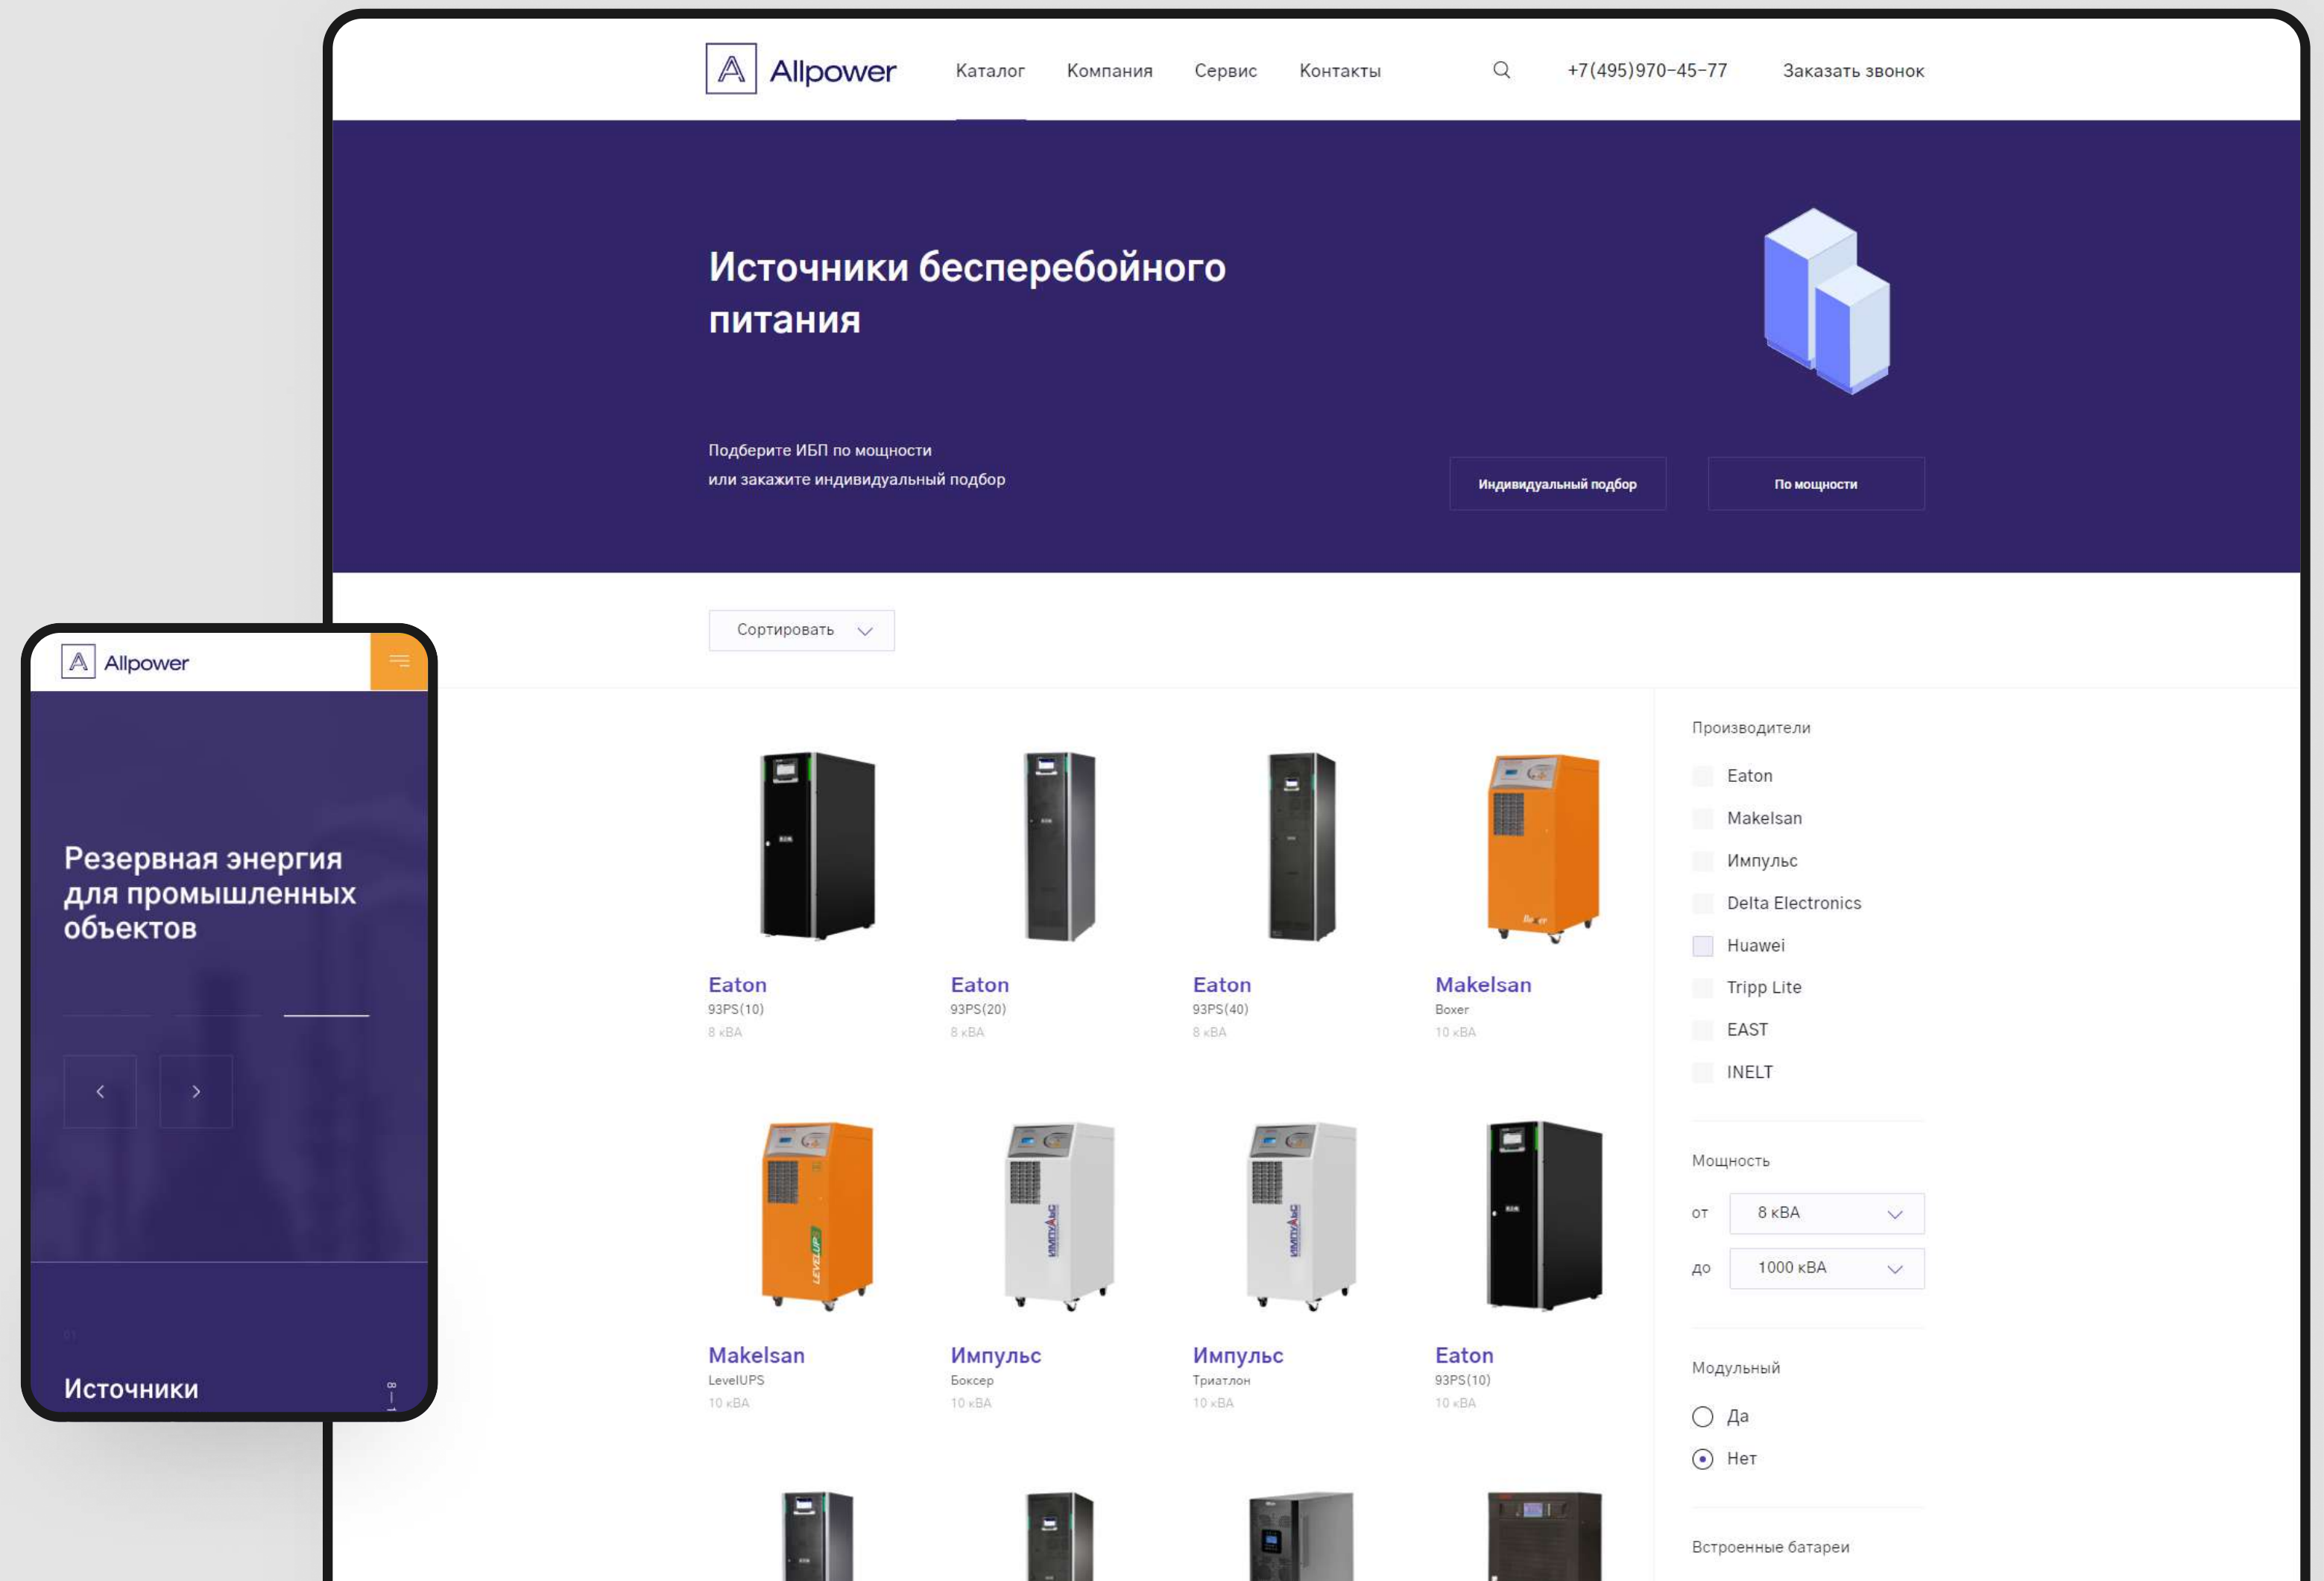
Allpower

Каталог Компания Сервис Контакты +7(495)970-45-77 Заказать звонок

Источники бесперебойного питания

Подберите ИБП по мощности
или закажите индивидуальный подбор

Индивидуальный подбор

По мощности

Сортировать

Eaton
93PS(10)
8 кВА

Eaton
93PS(20)
8 кВА

Eaton
93PS(40)
8 кВА

Makelsan
Boxer
10 кВА

Makelsan
LevelUPS
10 кВА

Импульс
Боксер
10 кВА

Импульс
Триатлон
10 кВА

Eaton
93PS(10)
10 кВА

Производители

Eaton
Makelsan
Импульс
Delta Electronics
Huawei
Tripp Lite
EAST
INELT

Мощность

от 8 кВА
до 1000 кВА

Модульный

Да
Нет

Встроенные батареи

Allpower

Резервная энергия для промышленных объектов

Источники